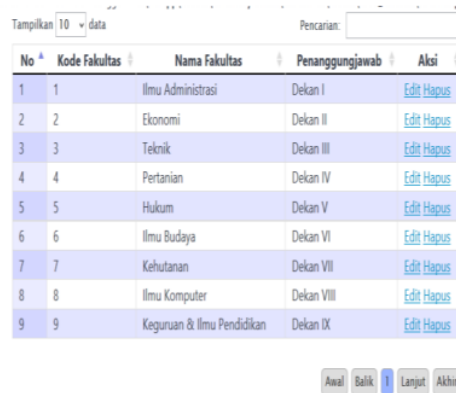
Tampilkan 10 data

Pencarian:

| No | Kode Fakultas | Nama Fakultas | Penanggungjawab | Aksi |
|---|---|---|---|---|
| 1 | 1 | Ilmu Administrasi | Dekan I | Edit Hapus |
| 2 | 2 | Ekonomi | Dekan II | Edit Hapus |
| 3 | 3 | Teknik | Dekan III | Edit Hapus |
| 4 | 4 | Pertanian | Dekan IV | Edit Hapus |
| 5 | 5 | Hukum | Dekan V | Edit Hapus |
| 6 | 6 | Ilmu Budaya | Dekan VI | Edit Hapus |
| 7 | 7 | Kehutanan | Dekan VII | Edit Hapus |
| 8 | 8 | Ilmu Komputer | Dekan VIII | Edit Hapus |
| 9 | 9 | Keguruan & Ilmu Pendidikan | Dekan IX | Edit Hapus |

Awal Balik 1 Lanjut Akhir